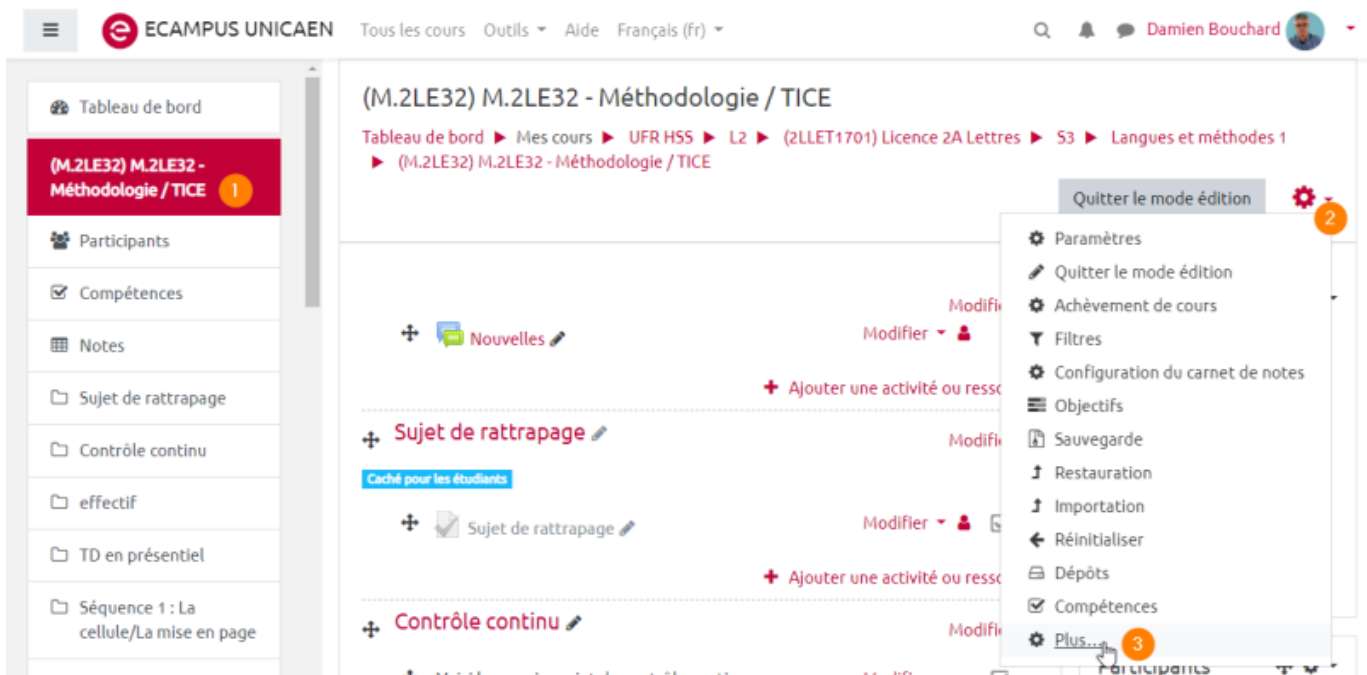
ECAMPUS UNICAEN Tous les cours Outils Aide Français (fr) Damien Bouchard

Tableau de bord
(M.2LE32) M.2LE32 - Méthodologie / TICE 1
Participants
Compétences
Notes
Sujet de rattrapage
Contrôle continu
effectif
TD en présentiel
Séquence 1 : La cellule/La mise en page

(M.2LE32) M.2LE32 - Méthodologie / TICE

Tableau de bord ▶ Mes cours ▶ UFR HSS ▶ L2 ▶ (2LLET1701) Licence 2A Lettres ▶ S3 ▶ Langues et méthodes 1 ▶ (M.2LE32) M.2LE32 - Méthodologie / TICE

Quitter le mode édition 2

Paramètres
Quitter le mode édition
Achèvement de cours
Filtres
Configuration du carnet de notes
Objectifs
Sauvegarde
Restauration
Importation
Réinitialiser
Dépôts
Compétences
Plus... 3

Modifi
Nouvelles
Modifier
+ Ajouter une activité ou resso
Sujet de rattrapage
Modifi
Caché pour les étudiants
Sujet de rattrapage
Modifier
+ Ajouter une activité ou resso
Contrôle continu
Modifi
Participants